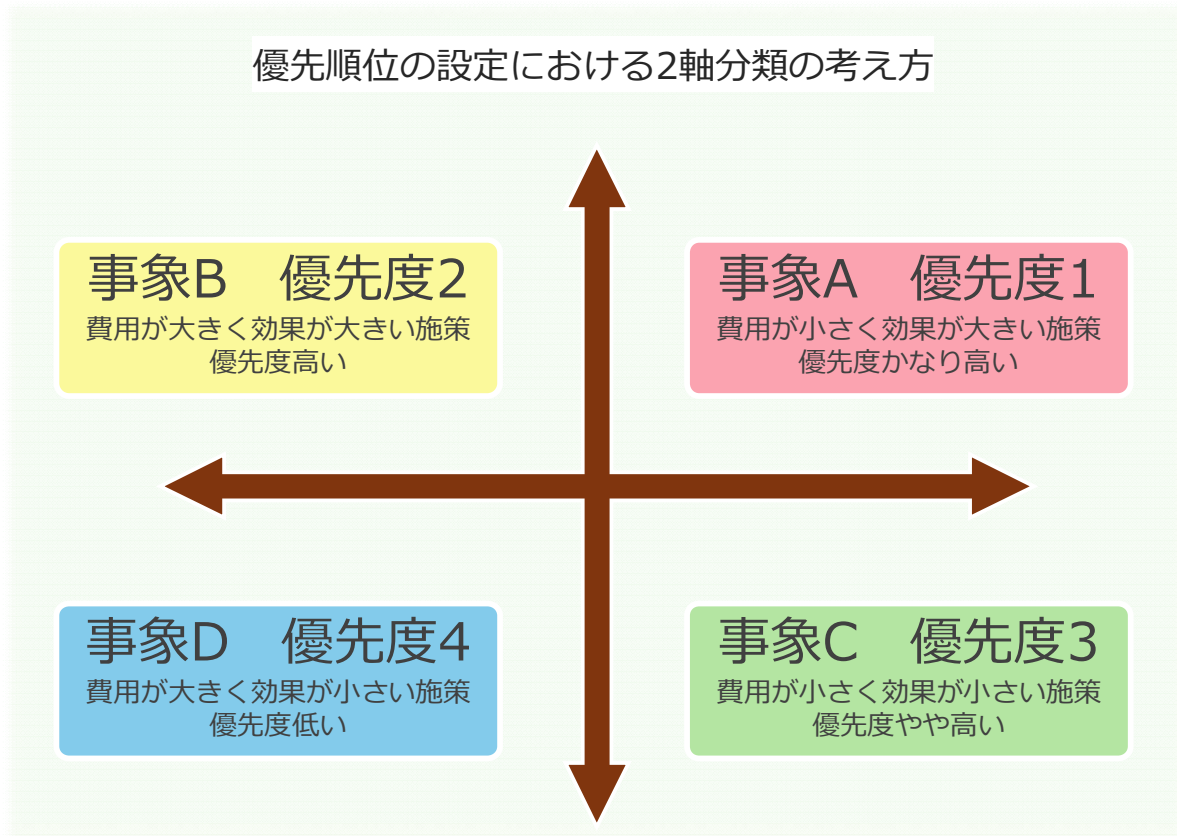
優先順位の設定における2軸分類の考え方

事象B　優先度2
費用が大きく効果が大きい施策
優先度高い

事象A　優先度1
費用が小さく効果が大きい施策
優先度かなり高い

事象D　優先度4
費用が大きく効果が小さい施策
優先度低い

事象C　優先度3
費用が小さく効果が小さい施策
優先度やや高い